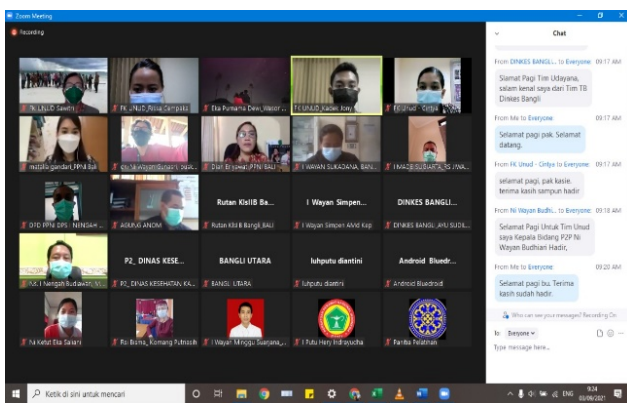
Zoom Meeting

Recording

FK UNUD Sawitri
FK_UNUD_Rissa Campaka
Eka Purnama Dewi_Warior
FK UNUD_Kadek Tony
FK Unud - Cintya
nATalia gandari_PPNI Bali
Gst. Wayan Gunawan
Dian Briyawati PPNI BALI
I WAYAN SUKADANA, BAN...
I MADE SUBIARTA_RS JIWA...
DTD PPNI DPS - NINGAH
AGUNG ANOM
Rutan KlsIIB Ba...
Rutan Klii B Bangli_BALI
I Wayan Simpen...
I Wayan Simpen AMd Kep
DINKES BANGLI...
DINKES BANGLI_AYU SUDIL...
Ns. I Nengah Budiawan
P2_ DINAS KESE...
P2_ DINAS KESEHATAN KA...
BANGLI UTARA
BANGLI UTARA
luhputu diantini
luhputu diantini
Android Bluedr...
Android Bluedroid
Ni Ketut Eka Sariani
Ro Bisma, Komang Putrasih
I Wayan Minggu Suarjana
I Putu Hery Indrayucha
Panitia Pelatihan

Chat

From DINKES BANGLI... to Everyone: 09:17 AM
Slamat Pagi Tim Udayana, salam kenal saya dari Tim TB Dinkes Bangli

From Me to Everyone: 09:17 AM
Selamat pagi pak. Selamat datang.

From FK Unud - Cintya to Everyone: 09:17 AM
selamat pagi, pak kasie. terima kasih sampun hadir

From Ni Wayan Budhi... to Everyone: 09:18 AM
Selamat Pagi Untuk Tim Unud saya Kepala Bidang P2P Ni Wayan Budhiari Hadir,

From Me to Everyone: 09:20 AM
Selamat pagi bu. Terima kasih sudah hadir.

Who can see your messages? Recording On

To: Everyone

Type message here...

Ketik di sini untuk mencari

ENG 9:24 03/09/2021